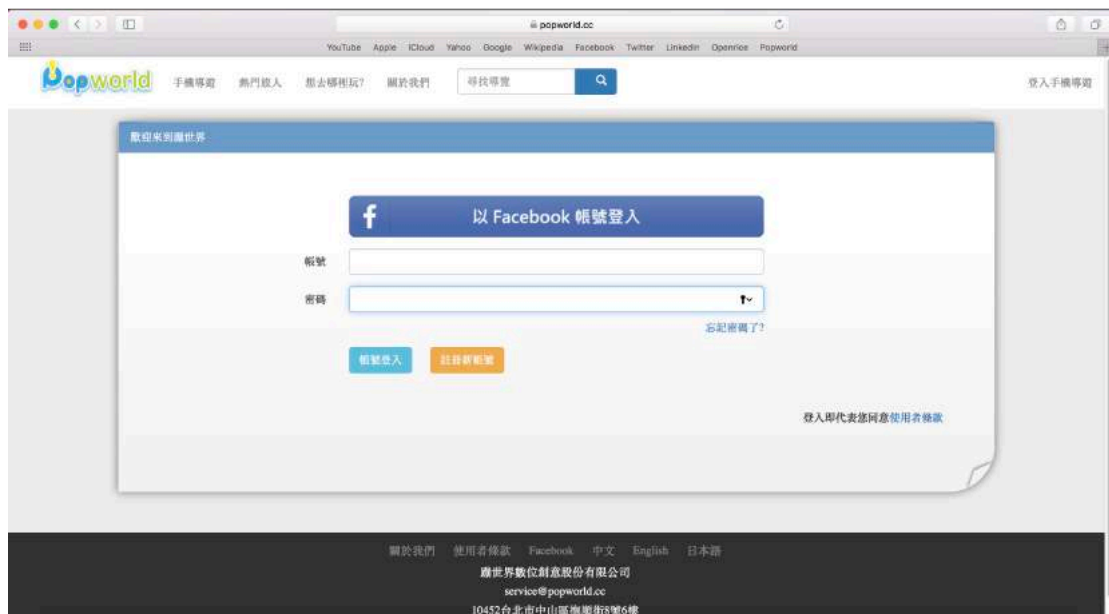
popworld.cc

YouTube Apple iCloud Yahoo Google Wikipedia Facebook Twitter LinkedIn Openrice Popworld

Popworld 手機導遊 熱門旅人 想去哪裡玩? 關於我們 尋找導覽 登入手機導遊

歡迎來到趣世界

以 Facebook 帳號登入

帳號

密碼

忘記密碼了?

帳號登入 註冊新帳號

登入即代表您同意使用者條款

關於我們 使用者條款 Facebook 中文 English 日本語

趣世界數位創意股份有限公司

service@popworld.cc

10452台北市中山區撫順街8號6樓